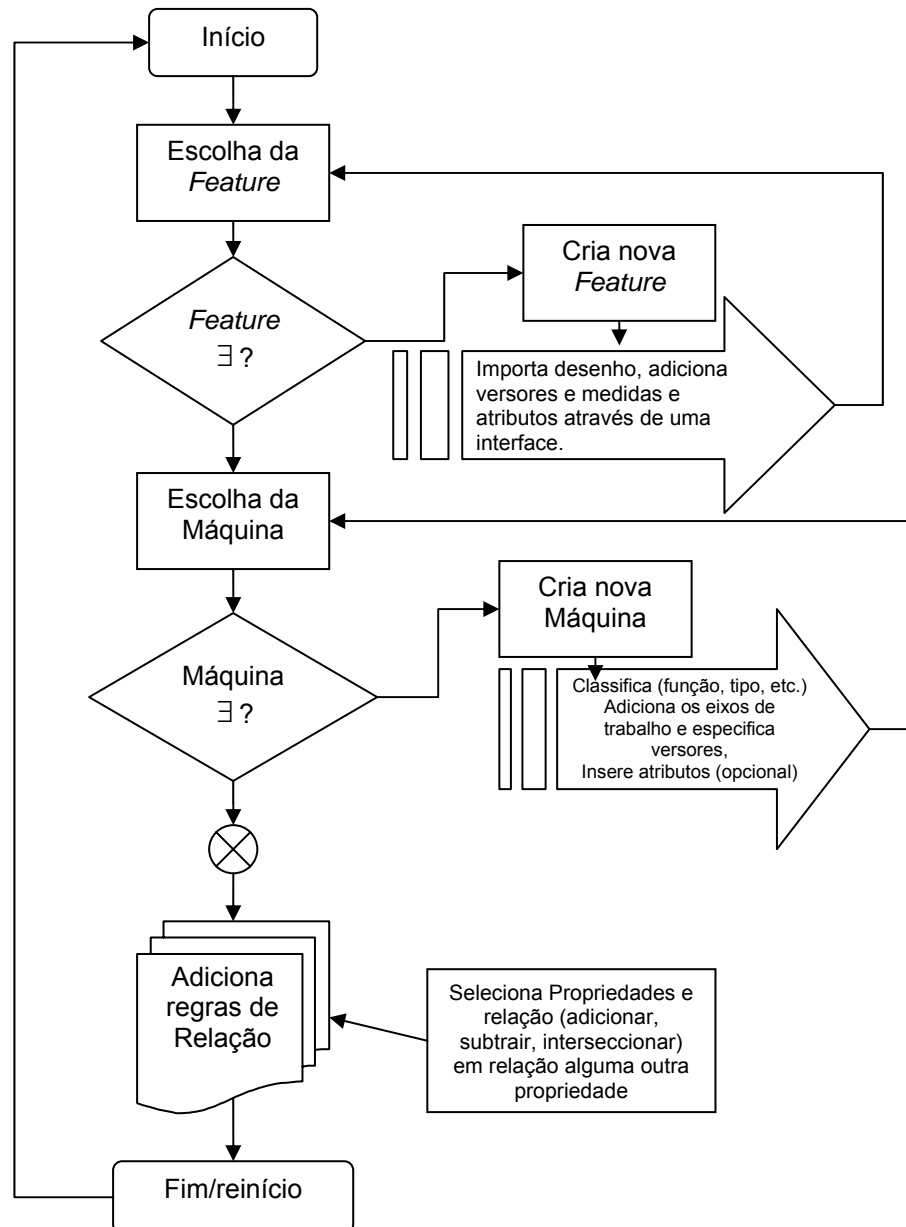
Início

Escolha da *Feature*

*Feature* $\exists$?

Cria nova *Feature*

Importa desenho, adiciona versores e medidas e atributos através de uma interface.

Escolha da Máquina

Máquina $\exists$?

Cria nova Máquina

Classifica (função, tipo, etc.) Adiciona os eixos de trabalho e especifica versores, Insere atributos (opcional)

Adiciona regras de Relação

Seleciona Propriedades e relação (adicionar, subtrair, interseccionar) em relação alguma outra propriedade

Fim/reinício